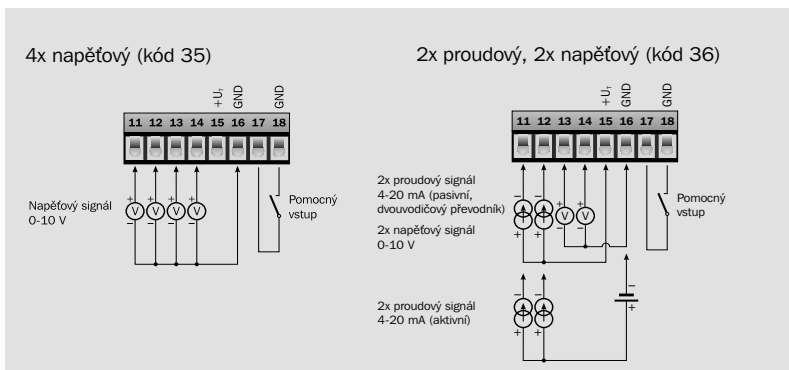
4x napěťový (kód 35)

$+U_i$ GND GND

11 12 13 14 15 16 17 18

Napěťový signál 0-10 V

V V V V

Pomocný vstup

2x proudový, 2x napěťový (kód 36)

$+U_i$ GND GND

11 12 13 14 15 16 17 18

2x proudový signál 4-20 mA (pasivní, dvouvodičový převodník)

2x napěťový signál 0-10 V

V V

Pomocný vstup

2x proudový signál 4-20 mA (aktivní)